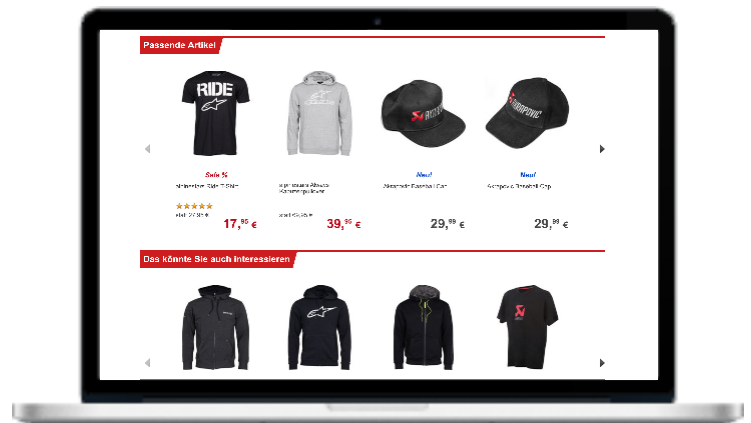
Passende Artikel

RIDE

Sale %

Alpinestars Ride T-Shirt

★★★★★

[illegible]

17,95 €

Alpinestars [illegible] Kapuzenpullover

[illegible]

39,95 €

Neu!

Akrapovič Baseball Cap

29,99 €

Neu!

Akrapovič Baseball Cap

29,99 €

Das könnte Sie auch interessieren